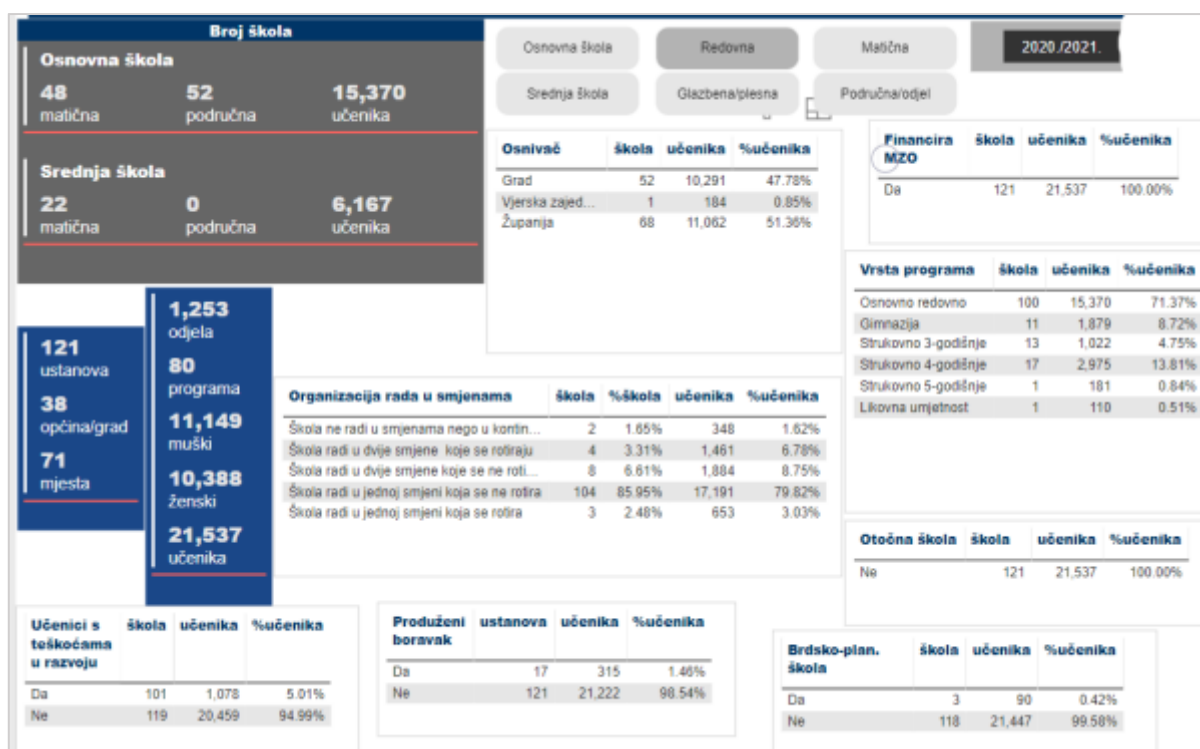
Broj škola

Osnovna škola
48 matična
52 područna
15,370 učenika

Srednja škola
22 matična
0 područna
6,167 učenika

Osnovna škola
Redovna
Matična
2020./2021.
Srednja škola
Glazbena/plesna
Područna/odjel

| Osnivač | škola | učenika | %učenika |
|---|---|---|---|
| Grad | 52 | 10,291 | 47.78% |
| Vjerska zajed... | 1 | 184 | 0.85% |
| Županija | 68 | 11,062 | 51.36% |

| Financira MZO | škola | učenika | %učenika |
|---|---|---|---|
| Da | 121 | 21,537 | 100.00% |

| Vrsta programa | škola | učenika | %učenika |
|---|---|---|---|
| Osnovno redovno | 100 | 15,370 | 71.37% |
| Gimnazija | 11 | 1,879 | 8.72% |
| Strukovno 3-godišnje | 13 | 1,022 | 4.75% |
| Strukovno 4-godišnje | 17 | 2,975 | 13.81% |
| Strukovno 5-godišnje | 1 | 181 | 0.84% |
| Likovna umjetnost | 1 | 110 | 0.51% |

121 ustanova
38 općina/grad
71 mjesta

1,253 odjela
80 programa
11,149 muški
10,388 ženski
21,537 učenika

| Organizacija rada u smjenama | škola | %škola | učenika | %učenika |
|---|---|---|---|---|
| Škola ne radi u smjenama nego u kontin... | 2 | 1.65% | 348 | 1.62% |
| Škola radi u dvije smjene koje se rotiraju | 4 | 3.31% | 1,461 | 6.78% |
| Škola radi u dvije smjene koje se ne roti... | 8 | 6.61% | 1,884 | 8.75% |
| Škola radi u jednoj smjeni koja se ne rotira | 104 | 85.95% | 17,191 | 79.82% |
| Škola radi u jednoj smjeni koja se rotira | 3 | 2.48% | 653 | 3.03% |

| Otočna škola | škola | učenika | %učenika |
|---|---|---|---|
| Ne | 121 | 21,537 | 100.00% |

| Učenici s teškoćama u razvoju | škola | učenika | %učenika |
|---|---|---|---|
| Da | 101 | 1,078 | 5.01% |
| Ne | 119 | 20,459 | 94.99% |

| Produženi boravak | ustanova | učenika | %učenika |
|---|---|---|---|
| Da | 17 | 315 | 1.46% |
| Ne | 121 | 21,222 | 98.54% |

| Brdsko-plan. škola | škola | učenika | %učenika |
|---|---|---|---|
| Da | 3 | 90 | 0.42% |
| Ne | 118 | 21,447 | 99.58% |